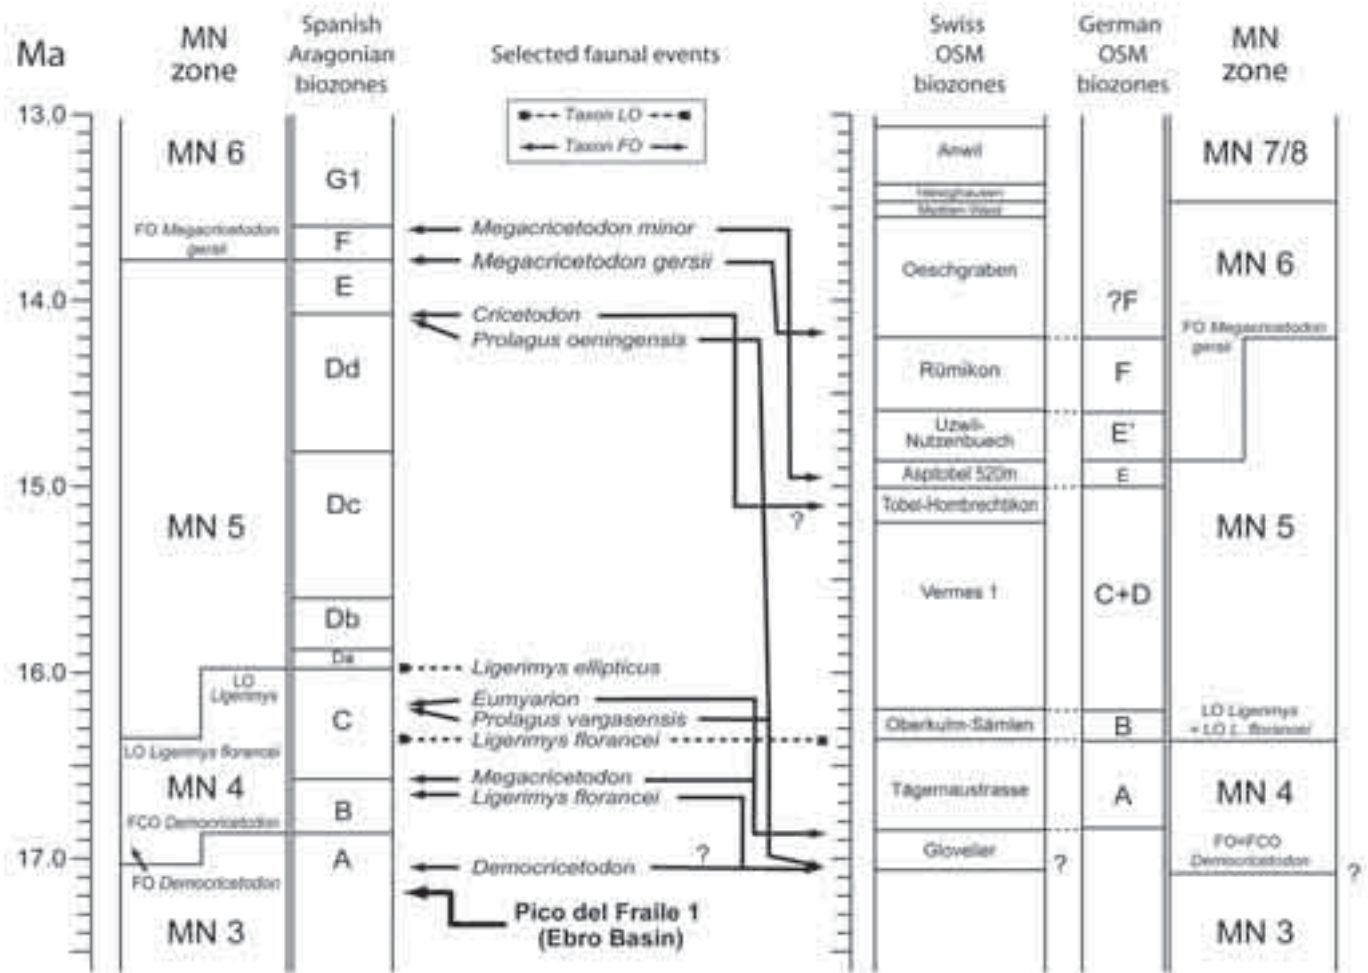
Ma

MN zone

Spanish Aragonian biozones

Selected faunal events

Swiss OSM biozones

German OSM biozones

MN zone

Taxon LO
Taxon FO

13.0
14.0
15.0
16.0
17.0

MN 6
FO Megacricetodon gersii
MN 5
LO Ligerimys
LO Ligerimys florancei
MN 4
FCO Democricetodon
FO Democricetodon
MN 3

G1
F
E
Dd
Dc
Db
Da
C
B
A

Megacricetodon minor
Megacricetodon gersii
Cricetodon
Prolagus oeningensis
Ligerimys ellipticus
Eumyarion
Prolagus vargasensis
Ligerimys florancei
Megacricetodon
Ligerimys florancei
Democricetodon
?
?
Pico del Fraile 1 (Ebro Basin)

Anwil
Hinteghausen
Mettlen Wald
Oeschgraben
Rümikon
Uzwil-Nutzenbuech
Aspitobel 520m
Tobel-Hombrechtikon
Vermes 1
Oberkulm-Sämlen
Tägernaustrasse
Gisweiler
?

?F
F
E'
E
C+D
B
A

MN 7/8
MN 6
FO Megacricetodon gersii
MN 5
LO Ligerimys + LO L. florancei
MN 4
FO=FCO Democricetodon
MN 3
?